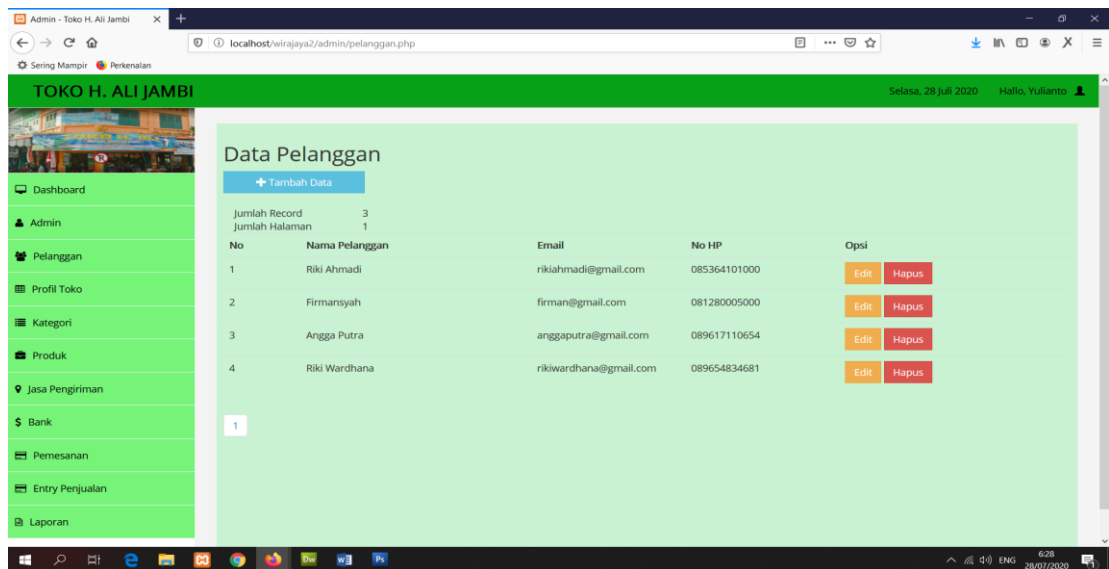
Admin - Toko H. Ali Jambi

localhost/wirajaya2/admin/pelanggan.php

Sering Mampir  Perkenalan

TOKO H. ALI JAMBI

Selasa, 28 Juli 2020  Hallo, Yulianto

Dashboard
Admin
Pelanggan
Profil Toko
Kategori
Produk
Jasa Pengiriman
$ Bank
Pemesanan
Entry Penjualan
Laporan

Data Pelanggan

+ Tambah Data

Jumlah Record 3
Jumlah Halaman 1

| No | Nama Pelanggan | Email | No HP | Opsi |
|---|---|---|---|---|
| 1 | Riki Ahmadi | rikiahmadi@gmail.com | 085364101000 | Edit Hapus |
| 2 | Firmansyah | firman@gmail.com | 081280005000 | Edit Hapus |
| 3 | Angga Putra | anggaputra@gmail.com | 089617110654 | Edit Hapus |
| 4 | Riki Wardhana | rikiwardhana@gmail.com | 089654834681 | Edit Hapus |

1

ENG 6:28 28/07/2020